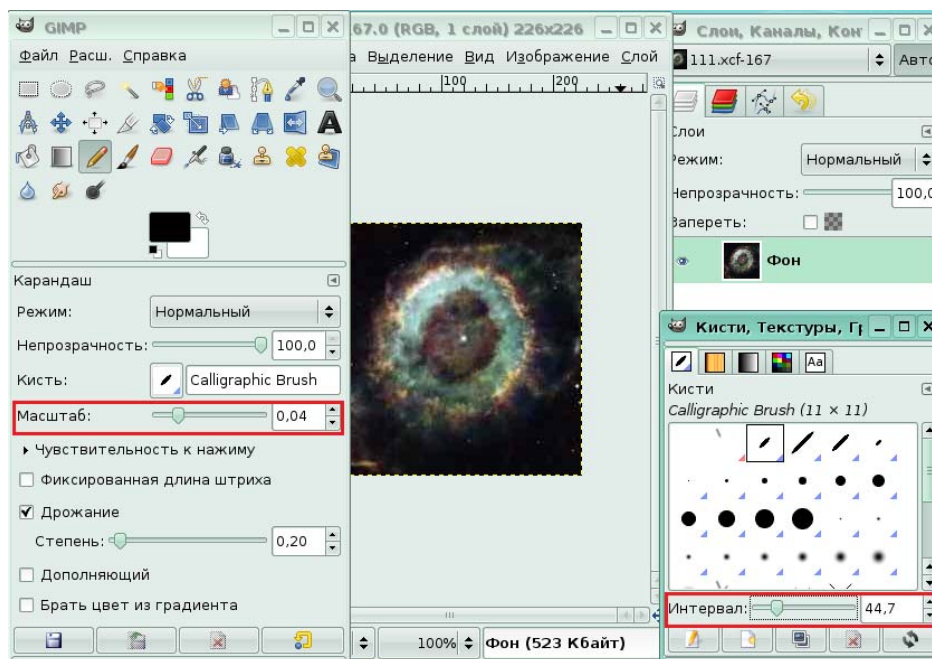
GIMP
Файл Расш. Справка
Карандаш
Режим: Нормальный
Непрозрачность: 100,0
Кисть: Calligraphic Brush
Масштаб: 0,04
▸ Чувствительность к нажиму
Фиксированная длина штриха
Дрожание
Степень: 0,20
Дополняющий
Брать цвет из градиента

67.0 (RGB, 1 слой) 226x226
а Выделение Вид Изображение Слой
100 200
100% Фон (523 Кбайт)

Слои, Каналы, Кон
111.xcf-167 Авто
Слои
Режим: Нормальный
Непрозрачность: 100,0
Запереть:
Фон

Кисти, Текстуры, Г
Кисти
Calligraphic Brush (11 × 11)
Интервал: 44,7